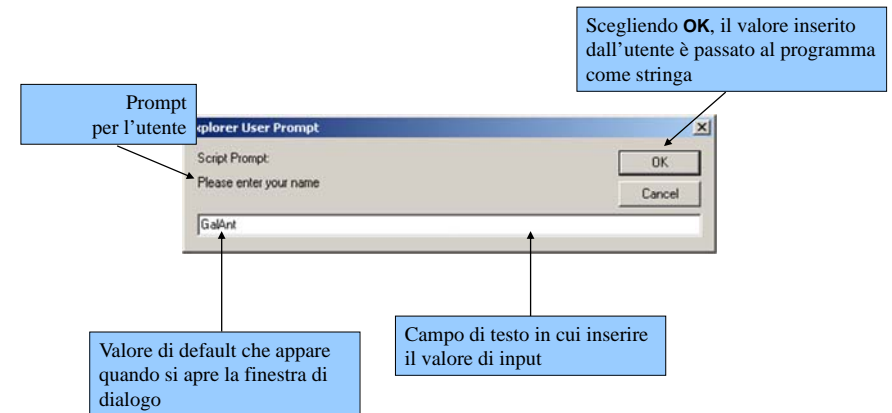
Scegliendo **OK**, il valore inserito dall'utente è passato al programma come stringa

Prompt per l'utente

xplorer User Prompt

Script Prompt:

Please enter your name

OK

Cancel

GalAnt

Valore di default che appare quando si apre la finestra di dialogo

Campo di testo in cui inserire il valore di input